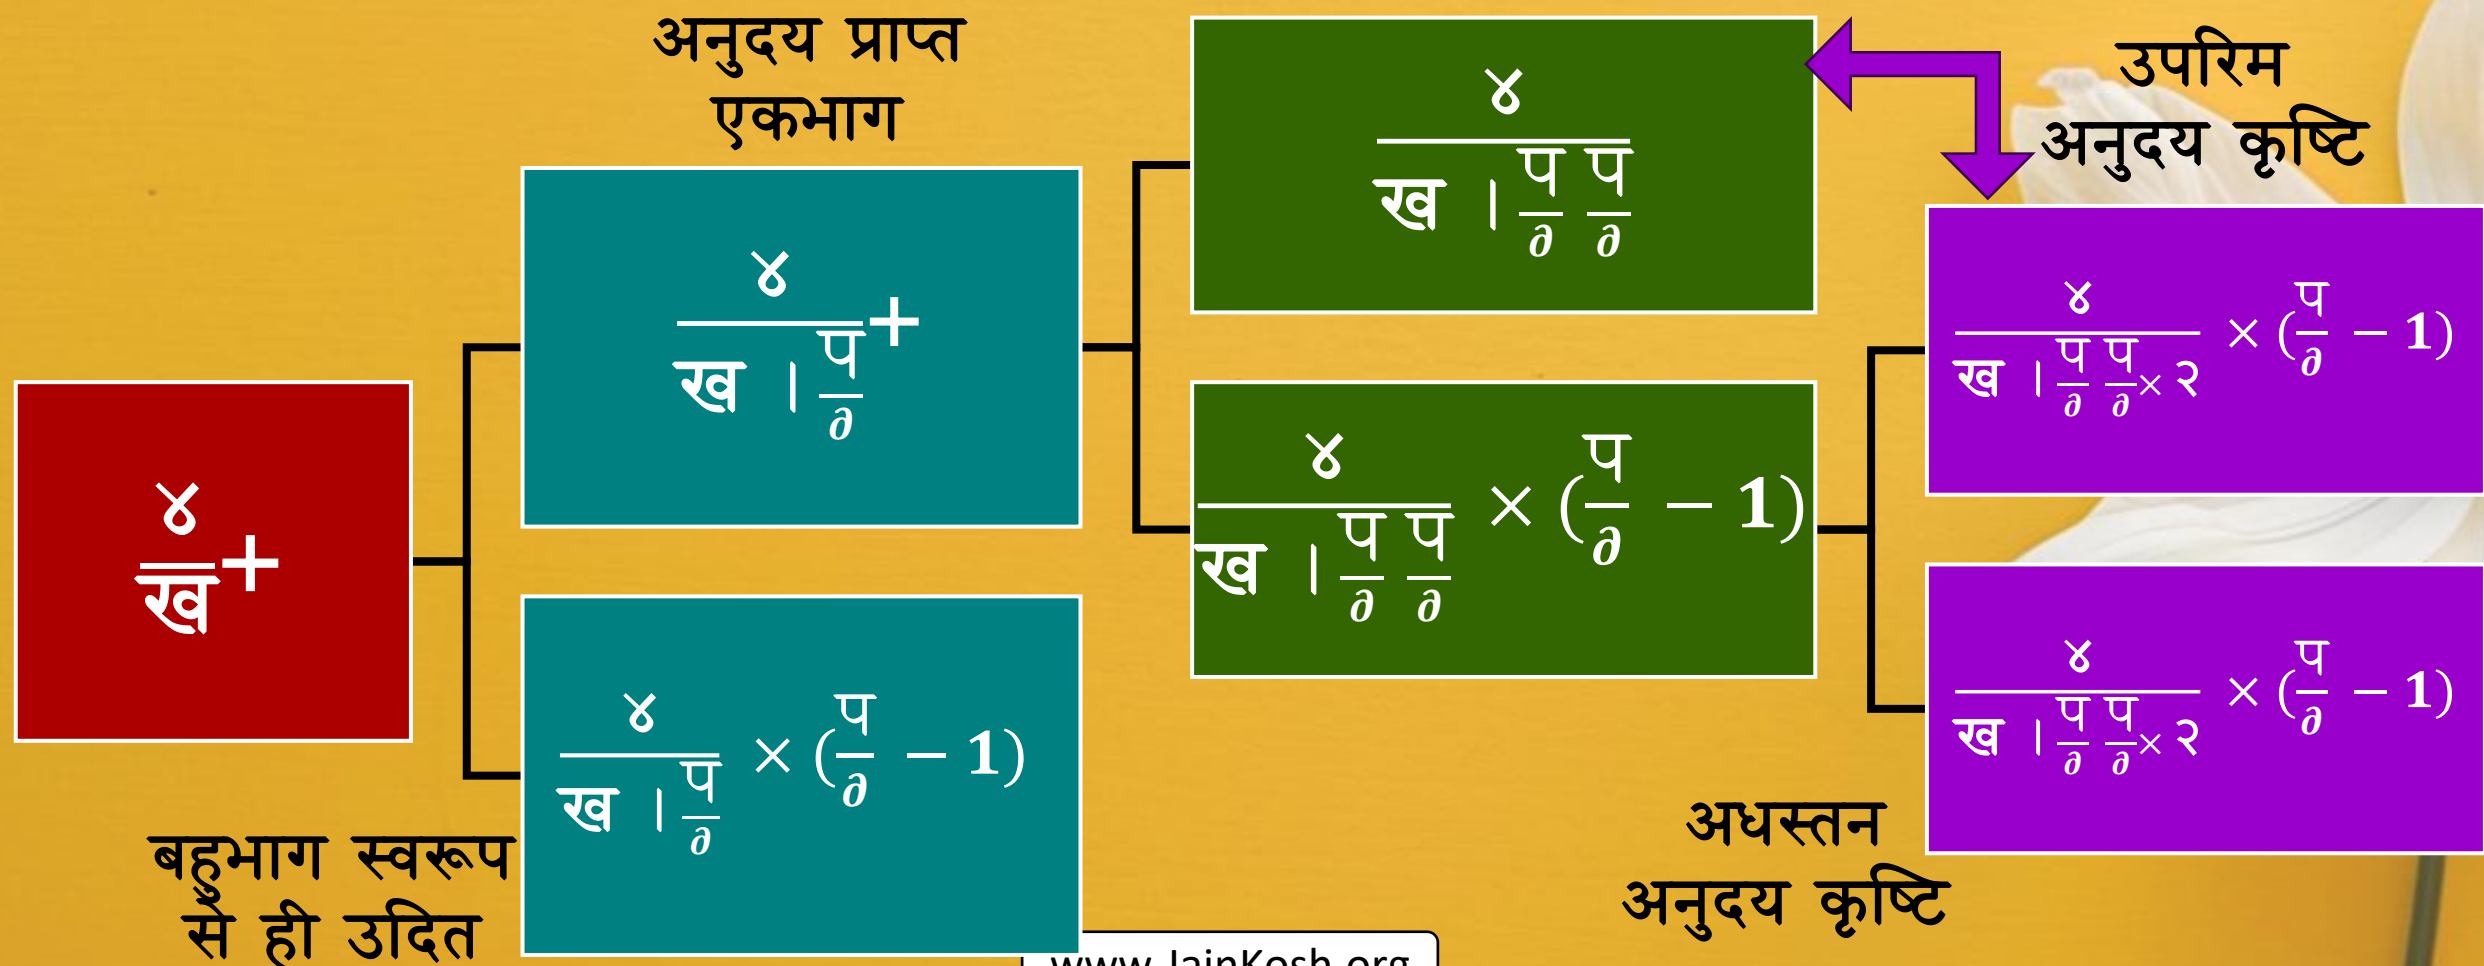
अनुदय प्राप्त एकभाग

उपरिम अनुदय कृष्टि

$\frac{४}{ख}+$

$\frac{४}{ख \mid \frac{प}{\partial}}+$

$\frac{४}{ख \mid \frac{प}{\partial}} \times (\frac{प}{\partial} - 1)$

$\frac{४}{ख \mid \frac{प}{\partial} \frac{प}{\partial}}$

$\frac{४}{ख \mid \frac{प}{\partial} \frac{प}{\partial}} \times (\frac{प}{\partial} - 1)$

$\frac{४}{ख \mid \frac{प}{\partial} \frac{प}{\partial} \times २} \times (\frac{प}{\partial} - 1)$

$\frac{४}{ख \mid \frac{प}{\partial} \frac{प}{\partial} \times २} \times (\frac{प}{\partial} - 1)$

बहुभाग स्वरूप से ही उदित

अधस्तन अनुदय कृष्टि

www.JainKosh.org